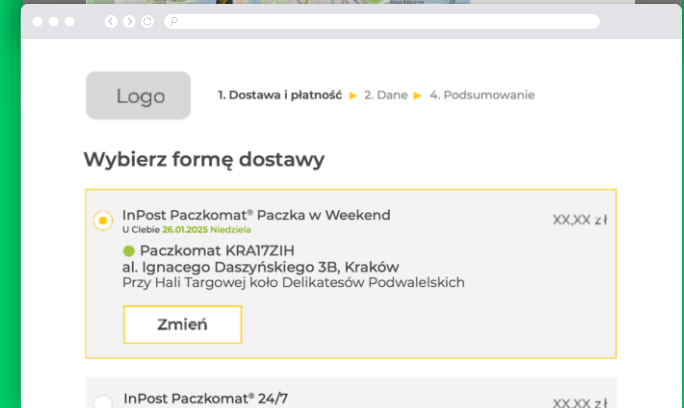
Logo

1. Dostawa i płatność ▶ 2. Dane ▶ 4. Podsumowanie

Wybierz formę dostawy

InPost Paczkomat® Paczka w Weekend
U Ciebie 26.01.2025 Niedziela

XX,XX zł

Paczkomat KRA17ZIH
al. Ignacego Daszyńskiego 3B, Kraków
Przy Hali Targowej koło Delikatesów Podwalelskich

Zmień

InPost Paczkomat® 24/7

XX,XX zł